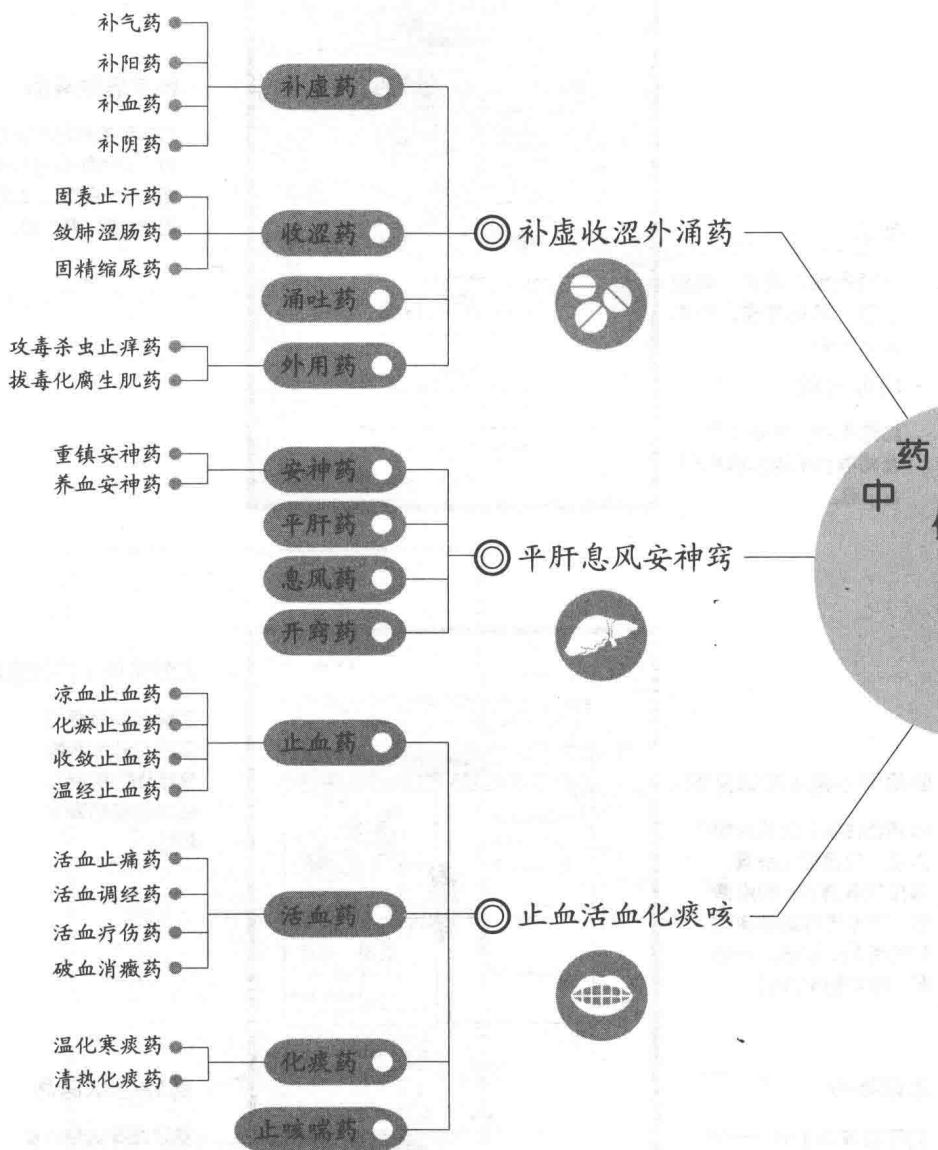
补气药
补阳药
补血药
补阴药
补虚药

固表止汗药
敛肺涩肠药
固精缩尿药
收涩药
涌吐药
攻毒杀虫止痒药
拔毒化腐生肌药
外用药

◎ 补虚收涩外涌药

重镇安神药
养血安神药
安神药
平肝药
息风药
开窍药

◎ 平肝息风安神窍

凉血止血药
化瘀止血药
收敛止血药
温经止血药
止血药

活血止痛药
活血调经药
活血疗伤药
破血消癥药
活血药

温化寒痰药
清热化痰药
化痰药
止咳喘药

◎ 止血活血化痰咳

药
中
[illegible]